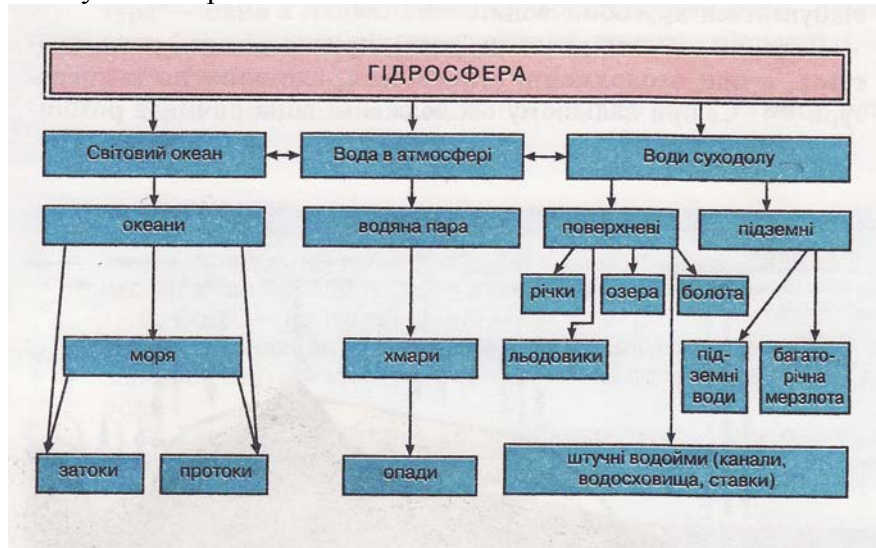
ГІДРОСФЕРА

Світовий океан

Вода в атмосфері

Води суходолу

океани

водяна пара

поверхневі

підземні

річки

озера

болота

моря

хмари

льодовики

підземні води

багаторічна мерзлота

затоки

протоки

опади

штучні водойми (канали, водосховища, ставки)